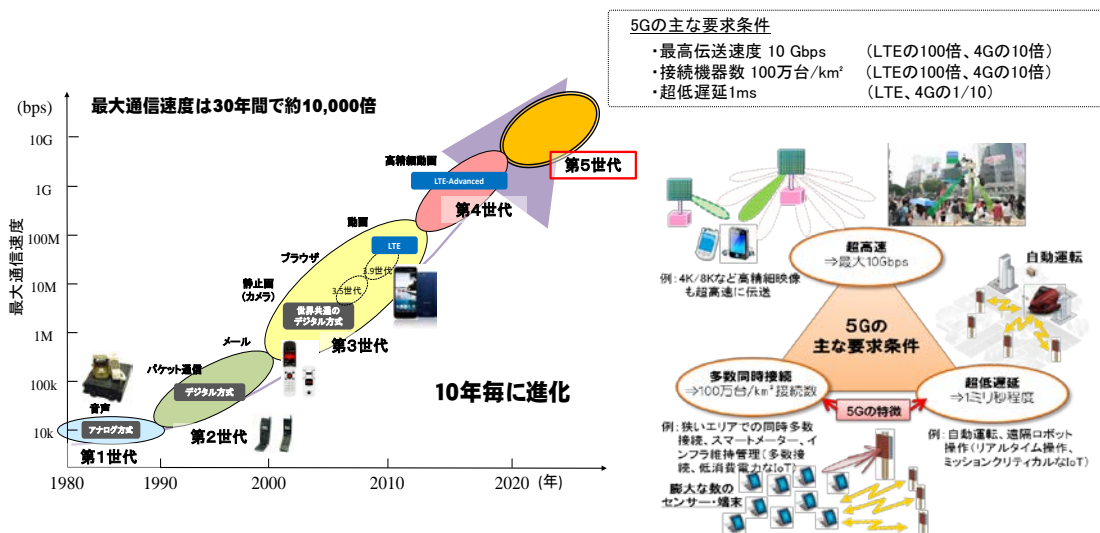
5Gの主な要求条件
・最高伝送速度 10 Gbps　（LTEの100倍、4Gの10倍）
・接続機器数 100万台/km²　（LTEの100倍、4Gの10倍）
・超低遅延1ms　（LTE、4Gの1/10）

(bps)
最大通信速度は30年間で約10,000倍
10G
1G
100M
10M
1M
100k
10k
最大通信速度

高精細動画
LTE-Advanced
第5世代
第4世代
動画
LTE
ブラウザ
3.9世代
3.5世代
静止画
(カメラ)
世界共通の
デジタル方式
第3世代
メール
パケット通信
デジタル方式
音声
アナログ方式
第2世代
第1世代
10年毎に進化

1980　1990　2000　2010　2020（年）

超高速
⇒最大10Gbps
例：4K/8Kなど高精細映像も超高速に伝送
自動運転
5Gの
主な要求条件
多数同時接続
⇒100万台/km²接続数
超低遅延
⇒1ミリ秒程度
5Gの特徴
例：狭いエリアでの同時多数接続、スマートメーター、インフラ維持管理（多数接続、低消費電力なIoT）
例：自動運転、遠隔ロボット操作（リアルタイム操作、ミッションクリティカルなIoT）
膨大な数のセンサー・端末